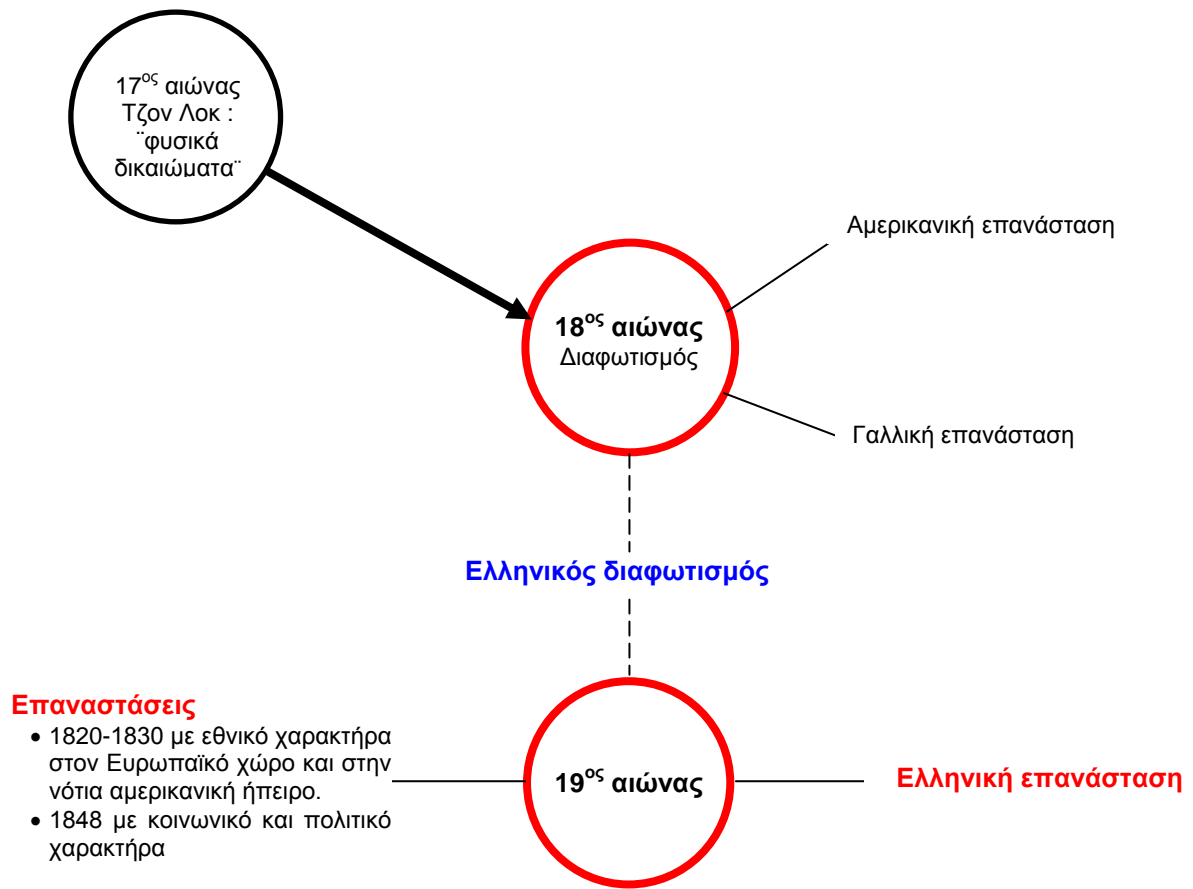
17$^{ος}$ αιώνας
Τζον Λοκ :
¨φυσικά δικαιώματα¨

Αμερικανική επανάσταση

18$^{ος}$ αιώνας
Διαφωτισμός

Γαλλική επανάσταση

Ελληνικός διαφωτισμός

Επαναστάσεις
• 1820-1830 με εθνικό χαρακτήρα στον Ευρωπαϊκό χώρο και στην νότια αμερικανική ήπειρο.
• 1848 με κοινωνικό και πολιτικό χαρακτήρα

19$^{ος}$ αιώνας

Ελληνική επανάσταση